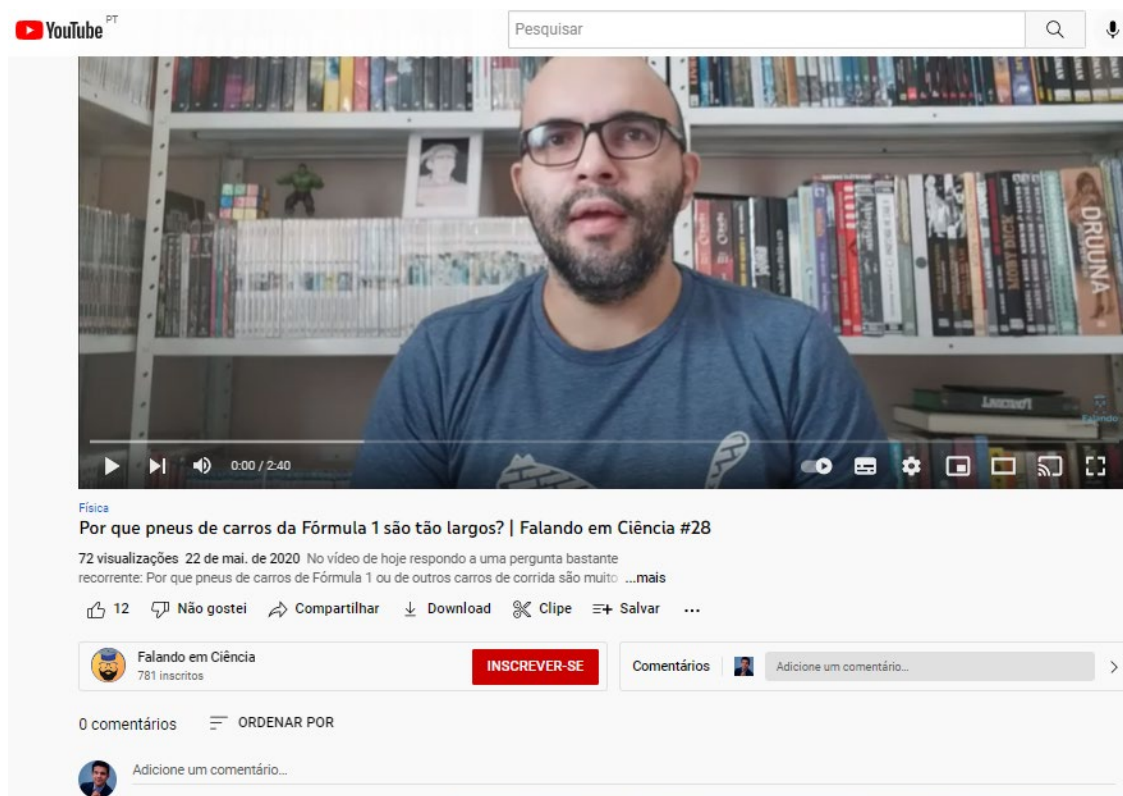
YouTube PT

Pesquisar

0:00 / 2:40

Física

Por que pneus de carros da Fórmula 1 são tão largos? | Falando em Ciência #28

72 visualizações 22 de mai. de 2020 No vídeo de hoje respondo a uma pergunta bastante recorrente: Por que pneus de carros de Fórmula 1 ou de outros carros de corrida são muito ...mais

12 Não gostei Compartilhar Download Clipe Salvar ...

Falando em Ciência
781 inscritos

INSCREVER-SE

Comentários Adicione um comentário...

0 comentários ORDENAR POR

Adicione um comentário...